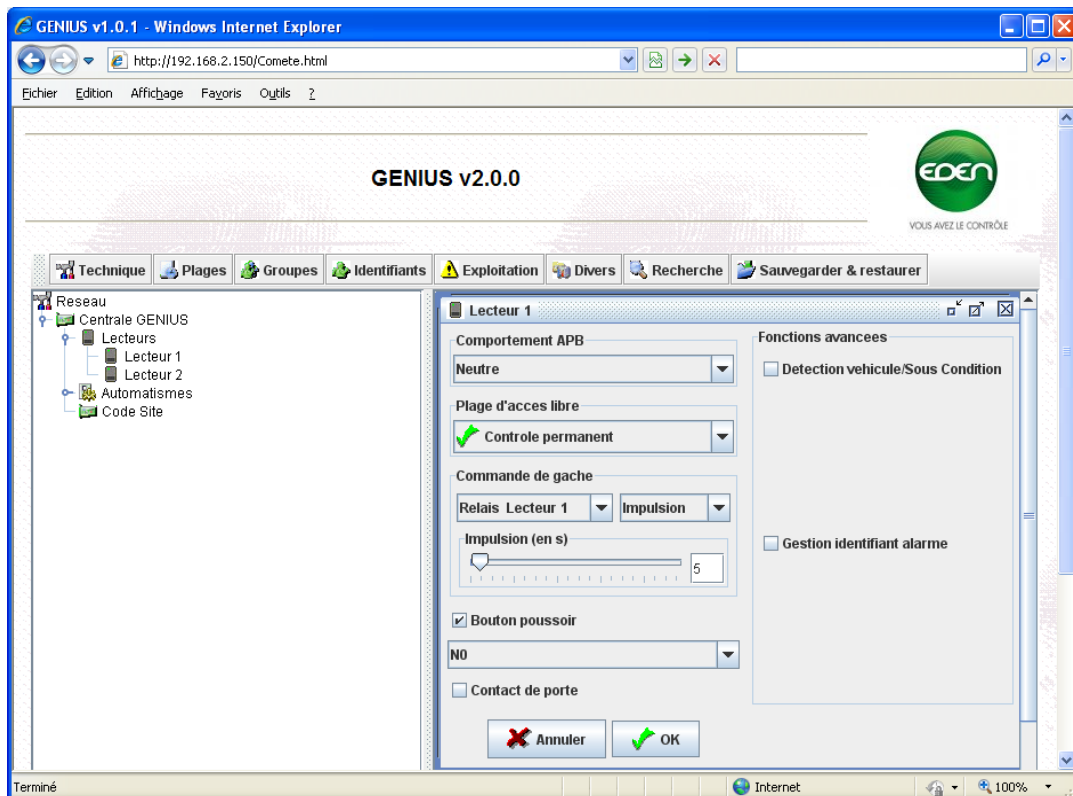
GENIUS v1.0.1 - Windows Internet Explorer

http://192.168.2.150/Comete.html

Fichier Edition Affichage Favoris Outils ?

GENIUS v2.0.0

EDEN
VOUS AVEZ LE CONTRÔLE

Technique | Plages | Groupes | Identifiants | Exploitation | Divers | Recherche | Sauvegarder & restaurer

Reseau
Centrale GENIUS
Lecteurs
Lecteur 1
Lecteur 2
Automatismes
Code Site

Lecteur 1

Comportement APB
Neutre

Plage d'acces libre
Controle permanent

Commande de gache
Relais Lecteur 1
Impulsion
Impulsion (en s)
5

Bouton poussoir
N0

Contact de porte

Fonctions avancees
Detection vehicule/Sous Condition
Gestion identifiant alarme

Annuler
OK

Terminé
Internet
100%